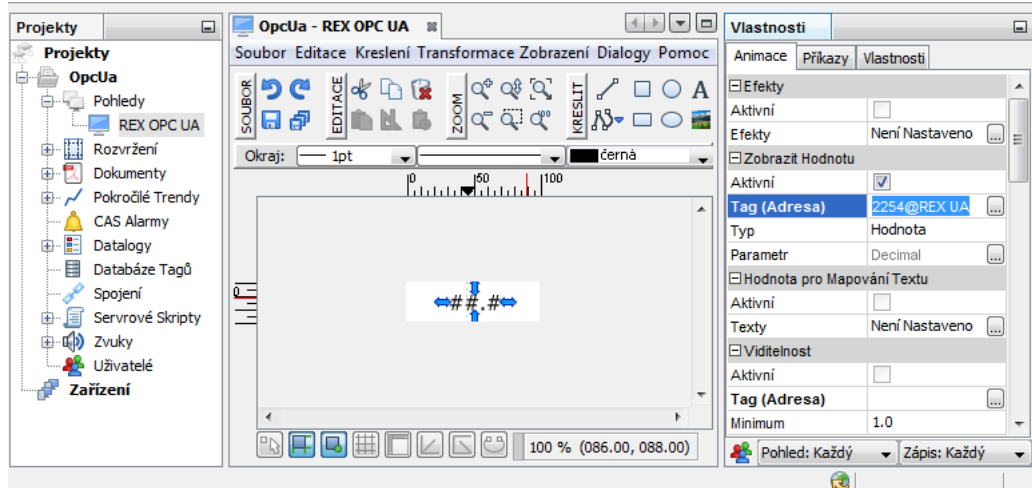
Projekty

Projekty
OpcUa
Pohledy
REX OPC UA
Rozvržení
Dokumenty
Pokročilé Trendy
CAS Alarmy
Datalogy
Databáze Tagů
Spojení
Servrové Skripty
Zvuky
Uživatelé
Zařízení

OpcUa - REX OPC UA

Soubor Editace Kreslení Transformace Zobrazení Dialogy Pomoc

SOUBOR
EDITACE
ZOOM
KRESLIT

Okraj: 1pt černá

0 50 100

0

##.#

100 % (086.00, 088.00)

Vlastnosti

Animace Příkazy Vlastnosti

Efekty
Aktivní
Efekty | Není Nastaveno
Zobrazit Hodnotu
Aktivní
Tag (Adresa) | 2254@REX UA
Typ | Hodnota
Parametr | Decimal
Hodnota pro Mapování Textu
Aktivní
Texty | Není Nastaveno
Viditelnost
Aktivní
Tag (Adresa)
Minimum | 1.0

Pohled: Každý Zápis: Každý